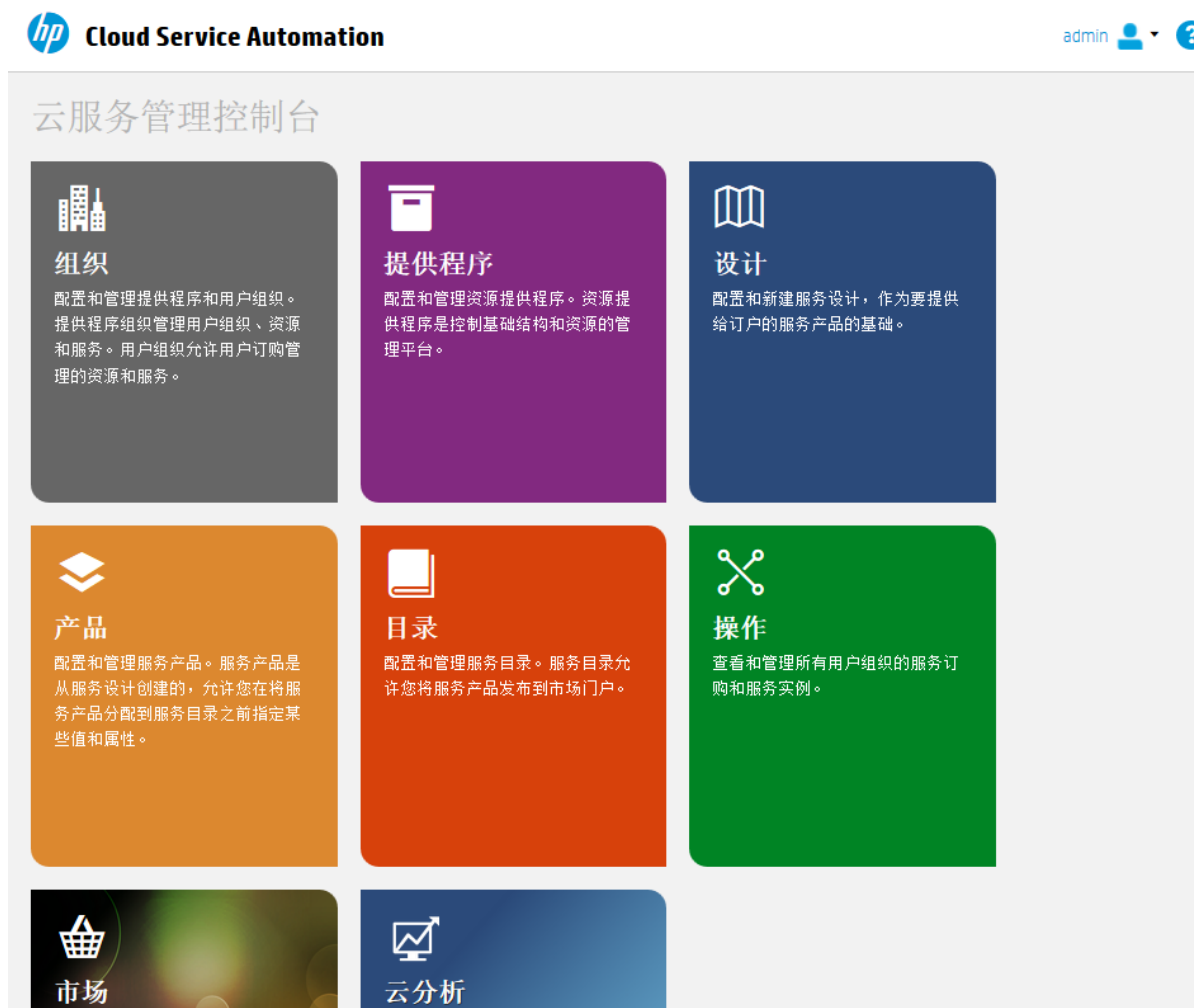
hp Cloud Service Automation

admin

云服务管理控制台

组织
配置和管理提供程序和用户组织。提供程序组织管理用户组织、资源和服务。用户组织允许用户订购管理的资源和服务。

提供程序
配置和管理资源提供程序。资源提供程序是控制基础结构和资源的管理平台。

设计
配置和新建服务设计，作为要提供给订户的服务产品的基础。

产品
配置和管理服务产品。服务产品是从服务设计创建的，允许您在将服务产品分配到服务目录之前指定某些值和属性。

目录
配置和管理服务目录。服务目录允许您将服务产品发布到市场门户。

操作
查看和管理所有用户组织的服务订购和服务实例。

市场

云分析